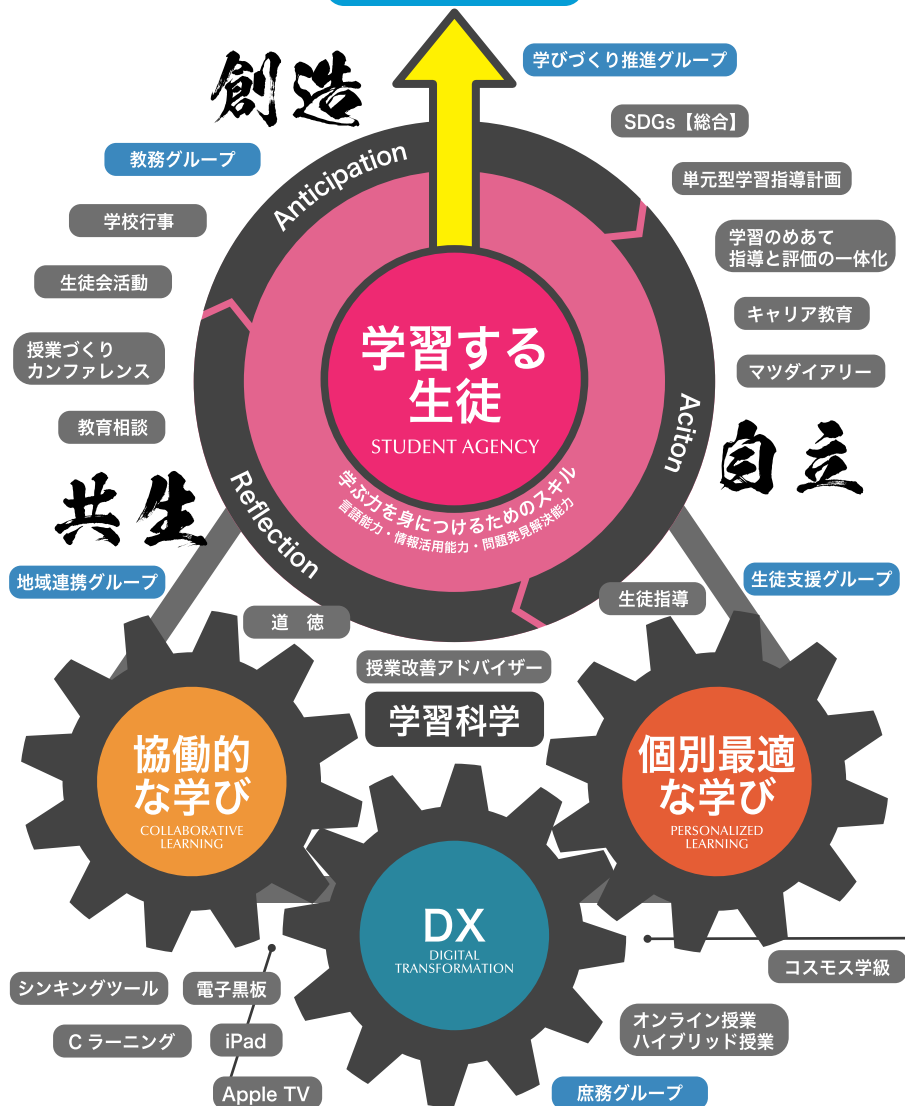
創造

学びづくり推進グループ

SDGs【総合】

教務グループ

Anticipation

単元型学習指導計画

学校行事

学習のめあて
指導と評価の一体化

生徒会活動

キャリア教育

授業づくり
カンファレンス

学習する
生徒
STUDENT AGENCY

マツダイアリー

Aciton

教育相談

自立

共生

学ぶ力を身につけるためのスキル
言語能力・情報活用能力・問題発見解決能力

Reflection

地域連携グループ

生徒支援グループ

生徒指導

道　徳

授業改善アドバイザー

学習科学

協働的
な学び
COLLABORATIVE
LEARNING

個別最適
な学び
PERSONALIZED
LEARNING

DX
DIGITAL
TRANSFORMATION

コスモス学級

シンキングツール

電子黒板

オンライン授業
ハイブリッド授業

C ラーニング

iPad

Apple TV

庶務グループ